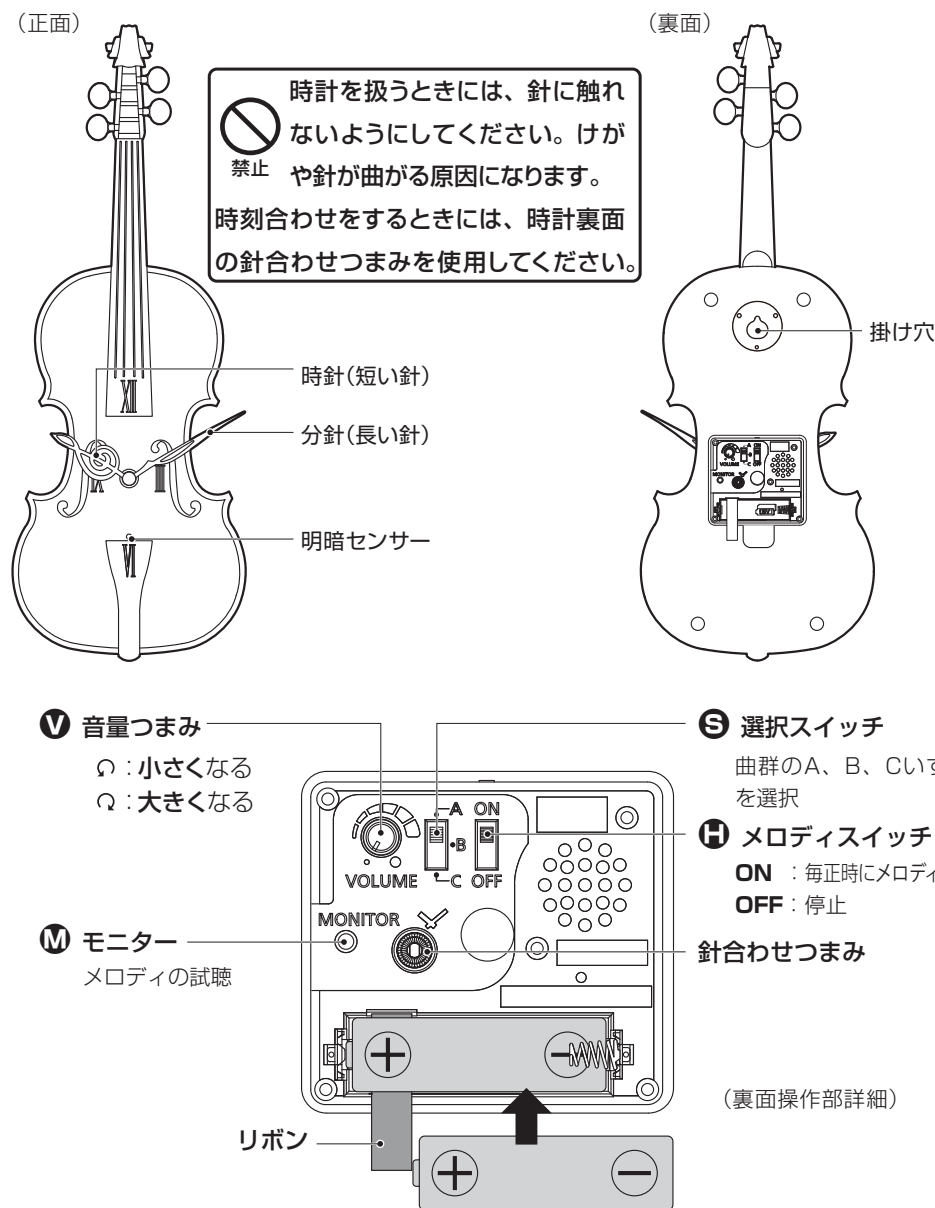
（正面）

（裏面）

時計を扱うときには、針に触れないようにしてください。けがや針が曲がる原因になります。
禁止
時刻合わせをするときには、時計裏面の針合わせつまみを使用してください。

掛け穴

時針（短い針）

分針（長い針）

明暗センサー

XII
IX
III
VI

V 音量つまみ
↺：小さくなる
↻：大きくなる

S 選択スイッチ
曲群のA、B、Cいず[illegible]を選択

H メロディスイッチ
ON ：毎正時にメロディ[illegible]
OFF：停止

M モニター
メロディの試聴

針合わせつまみ

A
B
C
ON
OFF
VOLUME
MONITOR

リボン

（裏面操作部詳細）